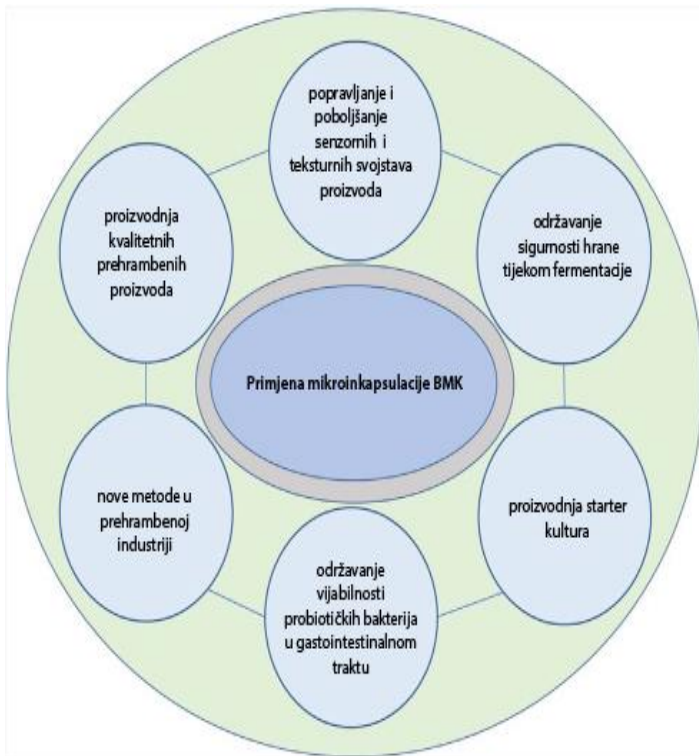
Primjena mikroinkapsulacije BMK

popravljanje i poboljšanje senzornih i teksturnih svojstava proizvoda

održavanje sigurnosti hrane tijekom fermentacije

proizvodnja starter kultura

održavanje vijabilnosti probiotičkih bakterija u gastointestinalnom traktu

nove metode u prehrambenoj industriji

proizvodnja kvalitetnih prehrambenih proizvoda